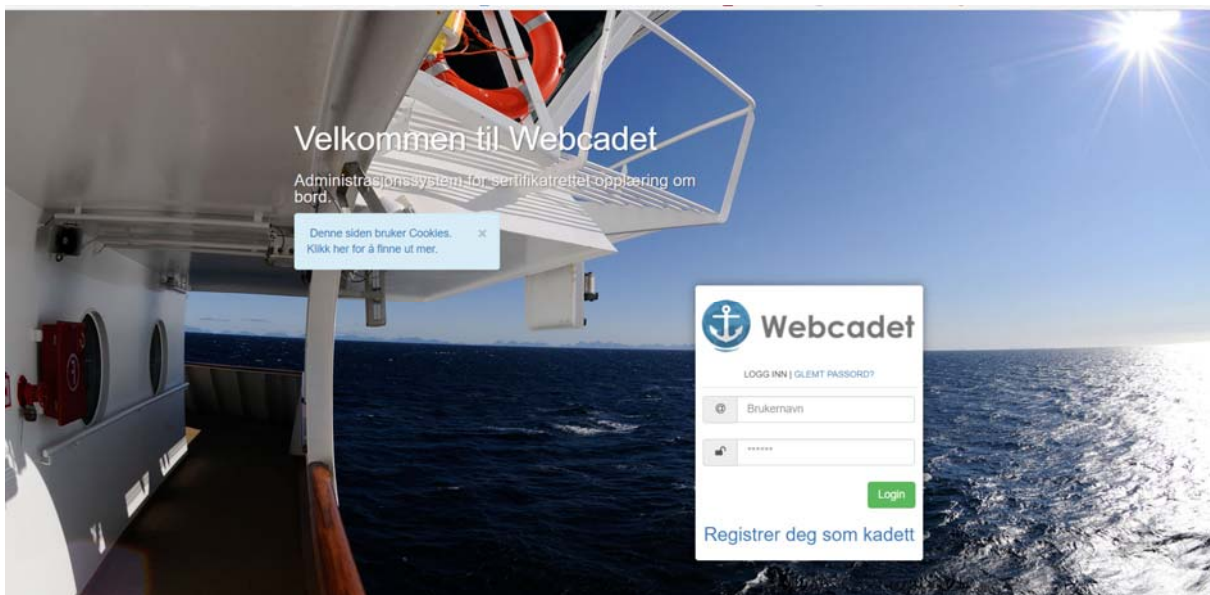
Velkommen til Webcadet

Administrasjonssystem for sertifikatrettet opplæring om bord.

Denne siden bruker Cookies. Klikk her for å finne ut mer. ×

Webcadet

LOGG INN | GLEMT PASSORD?

@ Brukernavn

******

Login

Registrer deg som kadett